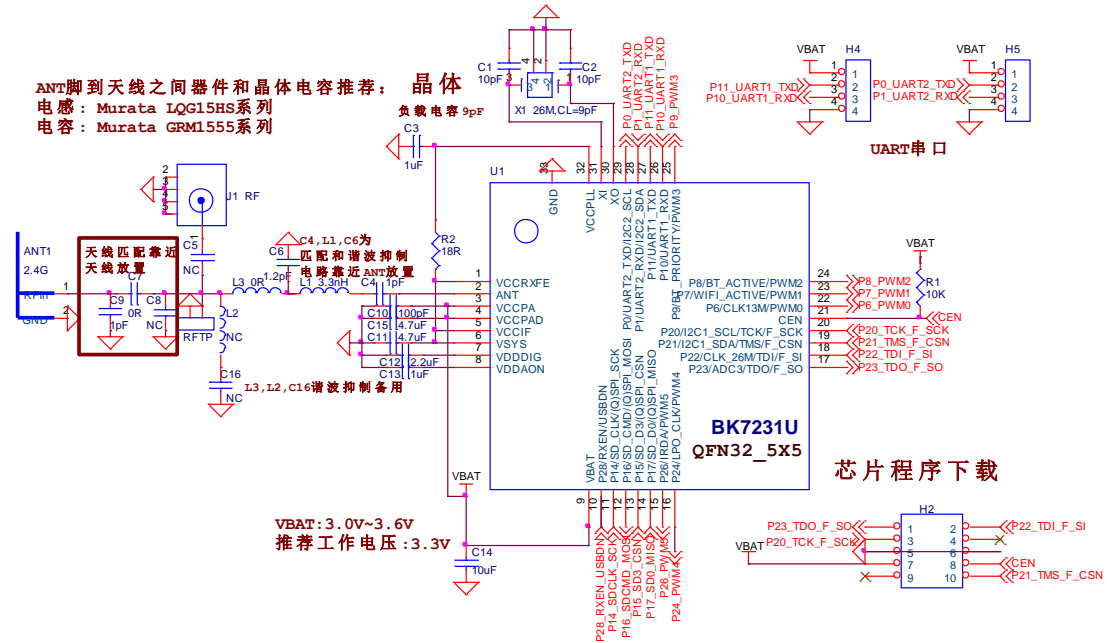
ANT脚到天线之间器件和晶体电容推荐： 晶体
电感：Murata LQG15HS系列
电容：Murata GRM1555系列

负载电容 9pF

C1 10pF
C2 10pF
X1 26M,CL=9pF
C3 1uF
U1
33 GND
32 VCCPLL
31 XI
30 XO
29 P0_UART2_TXD/I2C2_SCL
28 P1/UART2_RXD/I2C2_SDA
27 P11/UART1_TXD
26 P10/UART1_RXD
25 P9/PRIORITY/PWM3
P0_UART2_TXD
P1_UART2_RXD
P11_UART1_TXD
P10_UART1_RXD
P9_PWM3

J1 RF
ANT1 2.4G RFin GND
天线匹配靠近天线放置
C5 NC
C9 1pF
C7 0R
C8 NC
RFTP
L2 NC
C16 NC
L3 0R
C6 1.2pF
L1 3.3nH
C4,L1,C6为匹配和谐波抑制电路靠近ANT放置
L3,L2,C16谐波抑制备用
R2 18R
C4 1pF
C10 100pF
C15 4.7uF
C11 4.7uF
C12 2.2uF
C13 1uF
1 VCCRXFE
2 ANT
3 VCCPA
4 VCCPAD
5 VCCIF
6 VSYS
7 VDDDIG
8 VDDAON

24 P8/BT_ACTIVE/PWM2
23 P7/WIFI_ACTIVE/PWM1
22 P6/CLK13M/PWM0
21 CEN
20 P20/I2C1_SCL/TCK/F_SCK
19 P21/I2C1_SDA/TMS/F_CSN
18 P22/CLK_26M/TDI/F_SI
17 P23/ADC3/TDO/F_SO
P8_PWM2
P7_PWM1
P6_PWM0
CEN
P20_TCK_F_SCK
P21_TMS_F_CSN
P22_TDI_F_SI
P23_TDO_F_SO
VBAT
R1 10K

BK7231U
QFN32_5X5

9 VBAT
10 P28/RXEN/USBDN
11 P14/SD_CLK/(Q)SPI_SCK
12 P16/SD_CMD/(Q)SPI_MOSI
13 P15/SD_D3/(Q)SPI_CSN
14 P17/SD_D0/(Q)SPI_MISO
15 P26/IRDA/PWM5
16 P24/LPO_CLK/PWM4
P28_RXEN_USBDN
P14_SDCLK_SCK
P16_SDCMD_MOSI
P15_SD3_CSN
P17_SD0_MISO
P26_PWM5
P24_PWM4

VBAT
C14 10uF
VBAT:3.0V~3.6V
推荐工作电压:3.3V

VBAT H4
P11_UART1_TXD
P10_UART1_RXD
1 2 3 4
VBAT H5
P0_UART2_TXD
P1_UART2_RXD
1 2 3 4
UART串口

芯片程序下载
H2
P23_TDO_F_SO 1 2 P22_TDI_F_SI
P20_TCK_F_SCK 3 4
VBAT 5 6
7 8 CEN
9 10 P21_TMS_F_CSN